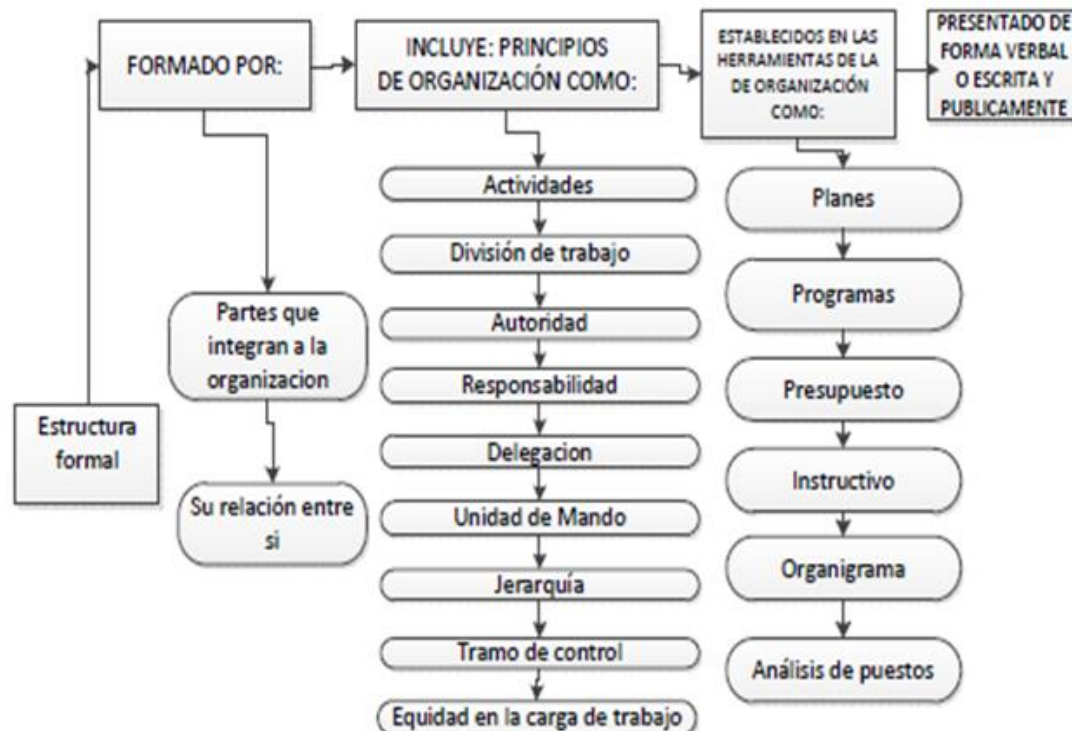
Estructura formal

FORMADO POR:

Partes que integran a la organizacion

Su relación entre si

INCLUYE: PRINCIPIOS DE ORGANIZACIÓN COMO:

Actividades

División de trabajo

Autoridad

Responsabilidad

Delegacion

Unidad de Mando

Jerarquía

Tramo de control

Equidad en la carga de trabajo

ESTABLECIDOS EN LAS HERRAMIENTAS DE LA DE ORGANIZACIÓN COMO:

PRESENTADO DE FORMA VERBAL O ESCRITA Y PUBLICAMENTE

Planes

Programas

Presupuesto

Instructivo

Organigrama

Análisis de puestos